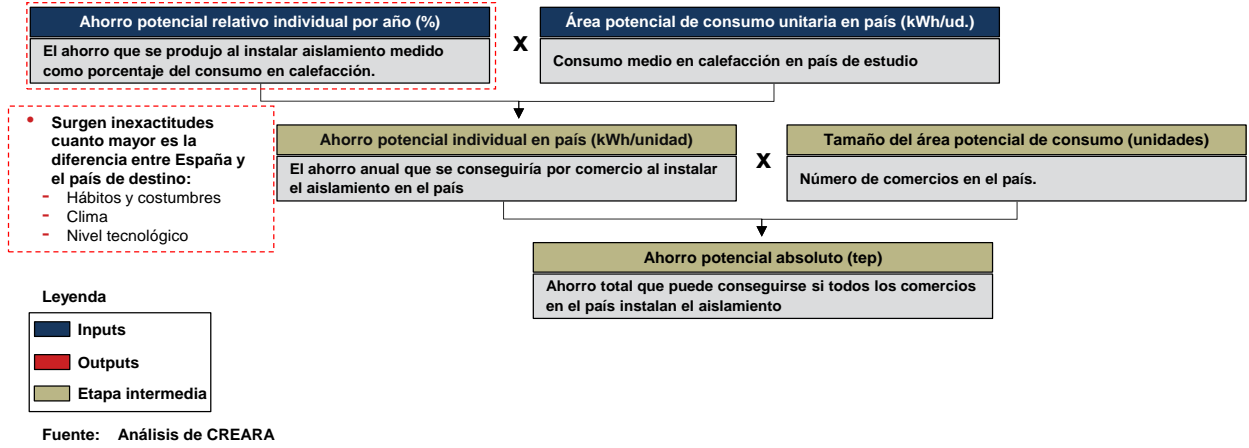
Ahorro potencial relativo individual por año (%)

El ahorro que se produjo al instalar aislamiento medido como porcentaje del consumo en calefacción.

x

Área potencial de consumo unitaria en país (kWh/ud.)

Consumo medio en calefacción en país de estudio

• Surgen inexactitudes cuanto mayor es la diferencia entre España y el país de destino:
- Hábitos y costumbres
- Clima
- Nivel tecnológico

Ahorro potencial individual en país (kWh/unidad)

El ahorro anual que se conseguiría por comercio al instalar el aislamiento en el país

x

Tamaño del área potencial de consumo (unidades)

Número de comercios en el país.

Ahorro potencial absoluto (tep)

Ahorro total que puede conseguirse si todos los comercios en el país instalan el aislamiento

Leyenda

Inputs

Outputs

Etapa intermedia

Fuente: Análisis de CREARA